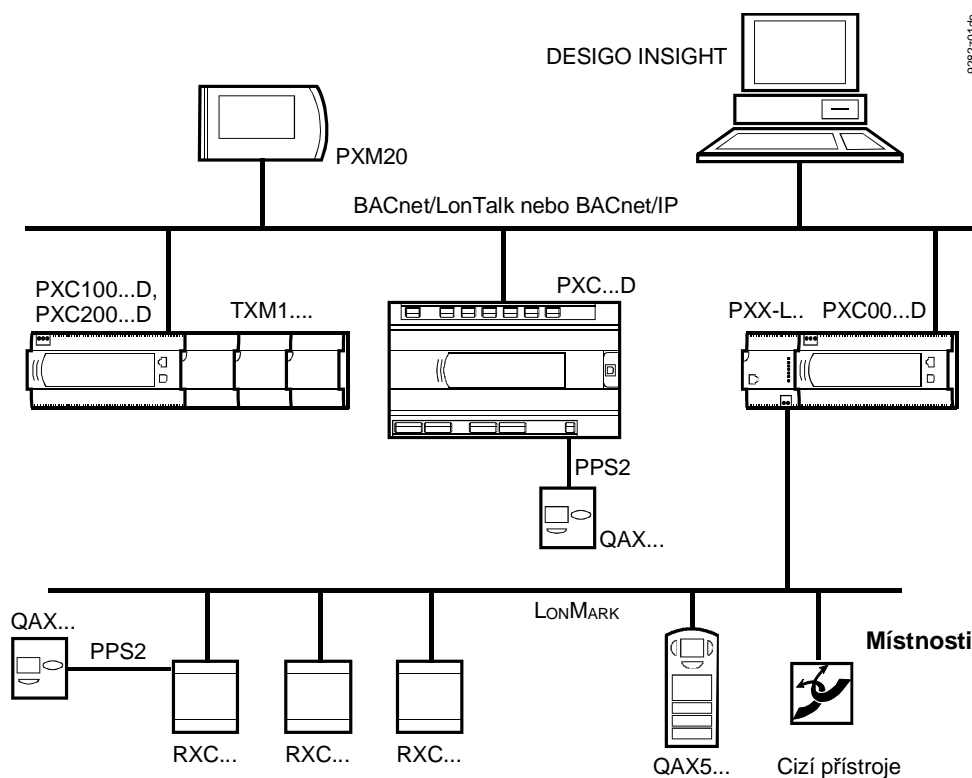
DESIGO INSIGHT

PXM20

BACnet/LonTalk nebo BACnet/IP

PXC100...D, PXC200...D

TXM1....

PXC...D

PXX-L.. PXC00...D

PPS2

QAX...

LonMark

QAX...

PPS2

Místnosti

RXC... RXC... RXC...

QAX5...

Cizí přístroje